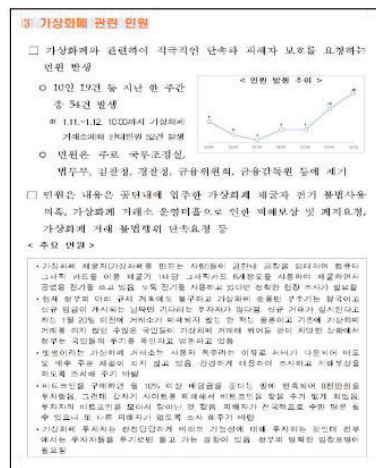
③ 가상화폐 관련 민원

□ 가상화폐와 관련하여 적극적인 단속과 피해자 보호를 요청하는 민원 발생

○ 10일 19건 등 지난 한 주간 총 54건 발생

※ 1.11.~1.12. 10:00에서 가상화폐 거래소에 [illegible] 52건 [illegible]

< 민원 발생 추이 >

○ 민원은 주로 국무조정실, 법무부, 금융위원회, 금융감독원 등에 제기

□ 민원은 내용은 공단내에 업주한 가상화폐 채굴자 관리 불법사용 의혹, 가상화폐 거래소 운영미흡으로 인한 피해보상 및 계좌요청, 가상화폐 거래 불법행위 단속요청 등

< 주요 민원 >

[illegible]